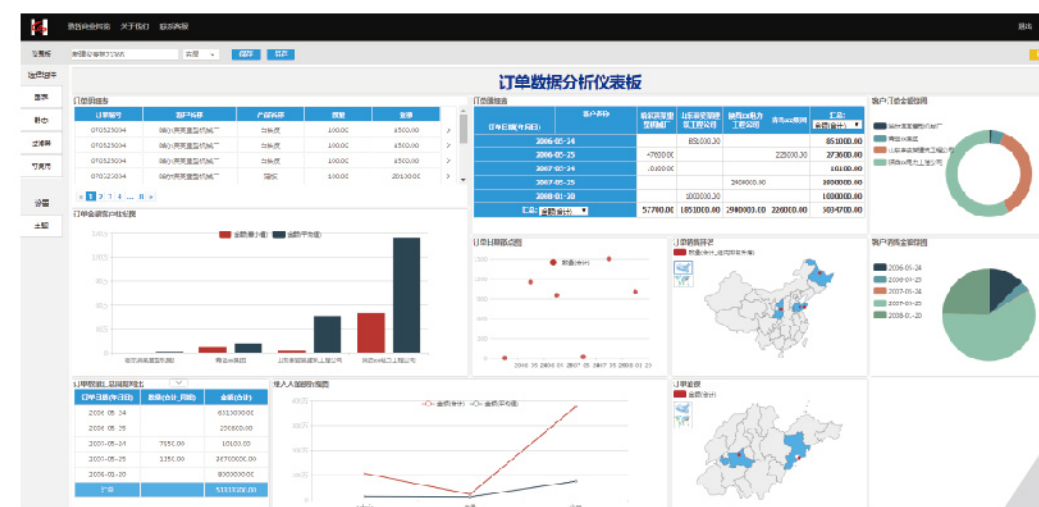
订单数据分析仪表板

订单明细

| 订单编号 | 客户名称 | 产品名称 | 数量 | 金额 |
|---|---|---|---|---|
| 070523034 | 临沂... | 白板皮 | 100.00 | 6500.00 |
| 070523034 | 临沂... | 白板皮 | 100.00 | 6500.00 |
| 070523034 | 临沂... | 白板皮 | 100.00 | 6500.00 |
| 070323034 | 临沂... | 编织 | 100.00 | 20130.00 |

1 2 3 4 ... 8

订单金额客户柱形图

金额(最小值) 金额(平均值)

订单汇总

| 订单日期(年月日) | 客户名称 | | | | 汇总 |
|---|---|---|---|---|---|
| 2006-05-24 | | 851000.00 | | | 851000.00 |
| 2006-05-25 | 47600.00 | | | 226000.00 | 273600.00 |
| 2007-05-24 | 10100.00 | | | | 10100.00 |
| 2007-05-25 | | | 2490000.00 | | 2490000.00 |
| 2008-01-20 | | 1000000.00 | | | 1000000.00 |
| 汇总 | 57700.00 | 1851000.00 | 2490000.00 | 226000.00 | 4624700.00 |

客户订单金额饼图

订单日期散点图

数量(合计)

订单销售排名

订单金额

客户销售金额饼图

2006-05-24
2006-05-25
2007-05-24
2007-05-25
2008-01-20

订单日期_总销售排比

| 订单日期(年月日) | 数量(合计_同比) | 金额(合计) |
|---|---|---|
| 2006-05-24 | | 6010000.00 |
| 2006-05-25 | | 256600.00 |
| 2007-05-24 | 7950.00 | 10100.00 |
| 2007-05-25 | 1350.00 | 2470000.00 |
| 2008-01-20 | | 8000000.00 |
| 汇总 | | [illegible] |

客户金额折线图

金额(合计) 金额(平均值)